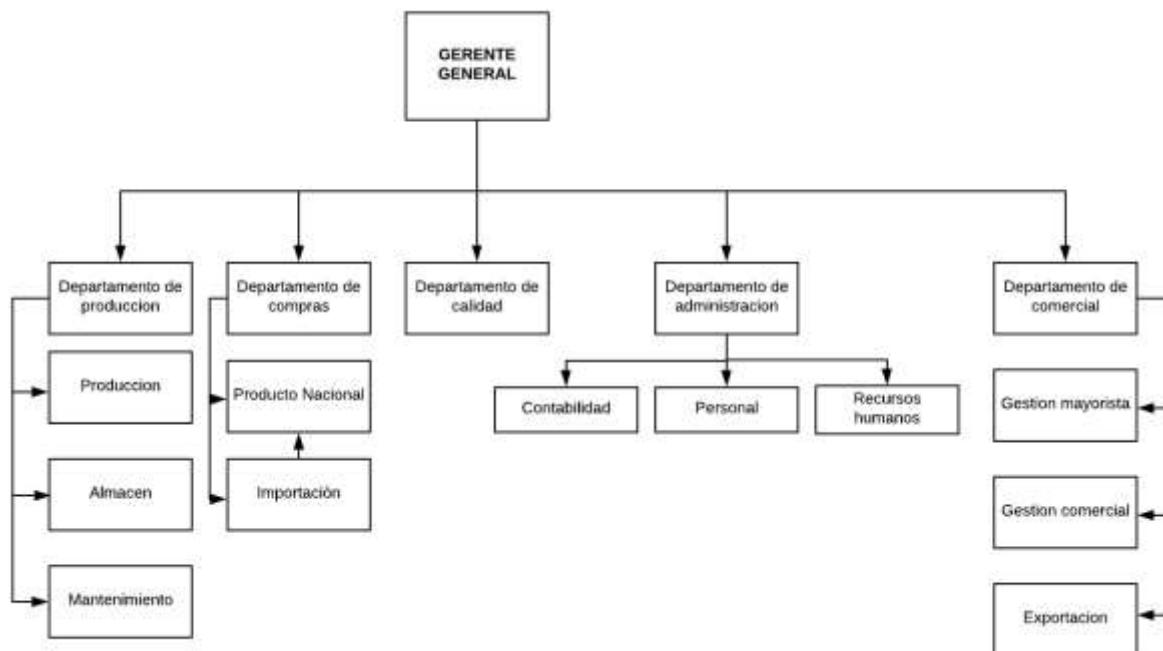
GERENTE GENERAL

Departamento de produccion

Departamento de compras

Departamento de calidad

Departamento de administracion

Departamento de comercial

Produccion

Almacen

Mantenimiento

Producto Nacional

Importación

Contabilidad

Personal

Recursos humanos

Gestion mayorista

Gestion comercial

Exportacion